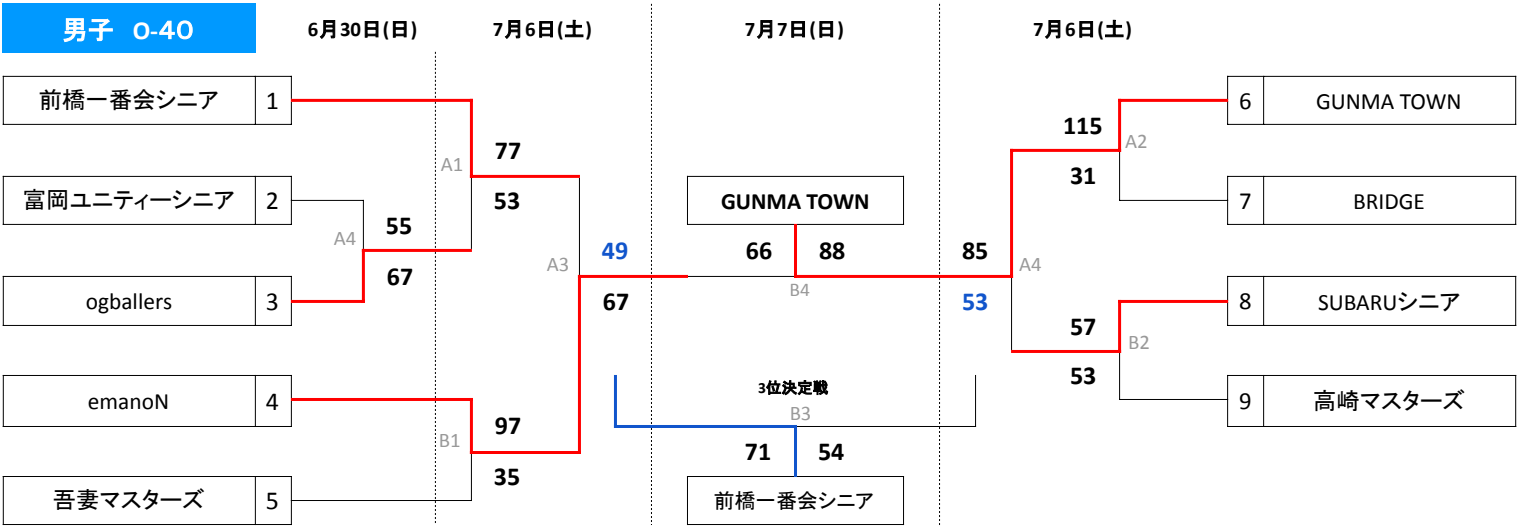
男子 O-40

6月30日(日)

7月6日(土)

7月7日(日)

7月6日(土)

| 前橋一番会シニア | 1 |
|---|---|
| 富岡ユニティーシニア | 2 |
| ogballers | 3 |
| emanoN | 4 |
| 吾妻マスターズ | 5 |

A4
55
67

A1
77
53

B1
97
35

A3
49
67

GUNMA TOWN
66 88
B4

3位決定戦
B3
71 54
前橋一番会シニア

85
53
A4

A2
115
31

B2
57
53

| 6 | GUNMA TOWN |
|---|---|
| 7 | BRIDGE |
| 8 | SUBARUシニア |
| 9 | 高崎マスターズ |